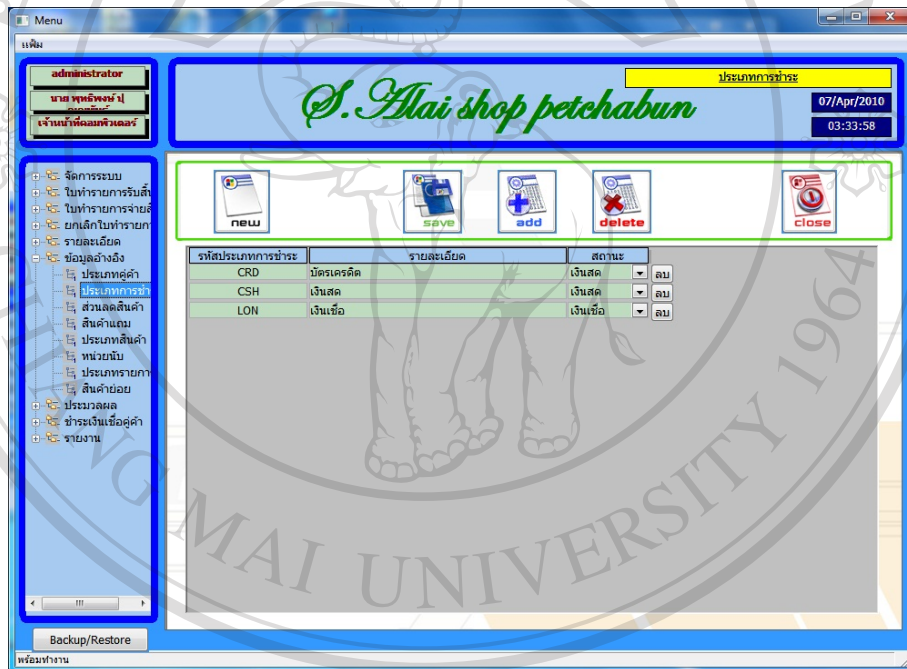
Menu

แฟ้ม

administrator

นาย พุทธิพงษ์ ปุ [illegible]

เจ้าหน้าที่คอมพิวเตอร์

ประเภทการชำระ

S.Alai shop petchabun

07/Apr/2010

03:33:58

จัดการระบบ
ใบทำรายการรับสิ้
ใบทำรายการจ่ายสิ
ยกเลิกใบทำรายกา
รายละเอียด
ข้อมูลอ้างอิง
ประเภทคู่ค้า
ประเภทการชำ
ส่วนลดสินค้า
สินค้าแถม
ประเภทสินค้า
หน่วยนับ
ประเภทรายกา
สินค้าย่อย
ประมวลผล
ชำระเงินเชื่อคู่ค้า
รายงาน

new
save
add
delete
close

| รหัสประเภทการชำระ | รายละเอียด | สถานะ | |
|---|---|---|---|
| CRD | บัตรเครดิต | เงินสด | ลบ |
| CSH | เงินสด | เงินสด | ลบ |
| LON | เงินเชื่อ | เงินเชื่อ | ลบ |

Backup/Restore

พร้อมทำงาน

MAI UNIVERSITY 1964